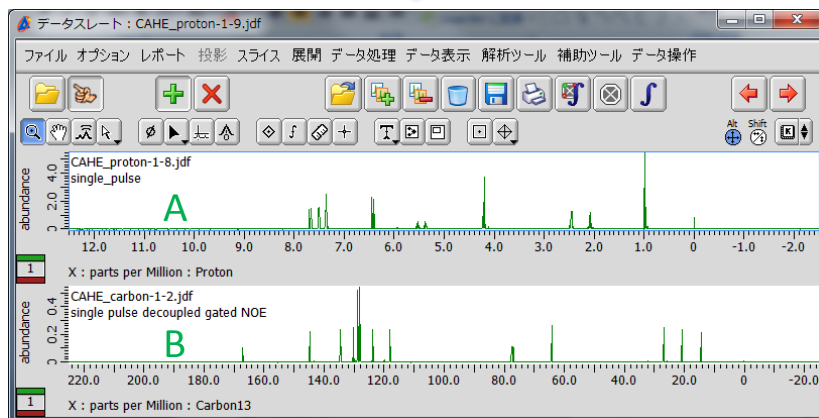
データスレート：CAHE_proton-1-9.jdf

ファイル オプション レポート 投影 スライス 展開 データ処理 データ表示 解析ツール 補助ツール データ操作

Alt Shift

CAHE_proton-1-8.jdf
single_pulse

abundance
4.0
3.0
2.0
1.0
0

A

12.0 11.0 10.0 9.0 8.0 7.0 6.0 5.0 4.0 3.0 2.0 1.0 0 -1.0 -2.0

1

X : parts per Million : Proton

CAHE_carbon-1-2.jdf
single pulse decoupled gated NOE

abundance
0.4
0.2
0

B

220.0 200.0 180.0 160.0 140.0 120.0 100.0 80.0 60.0 40.0 20.0 0 -20.0

1

X : parts per Million : Carbon13